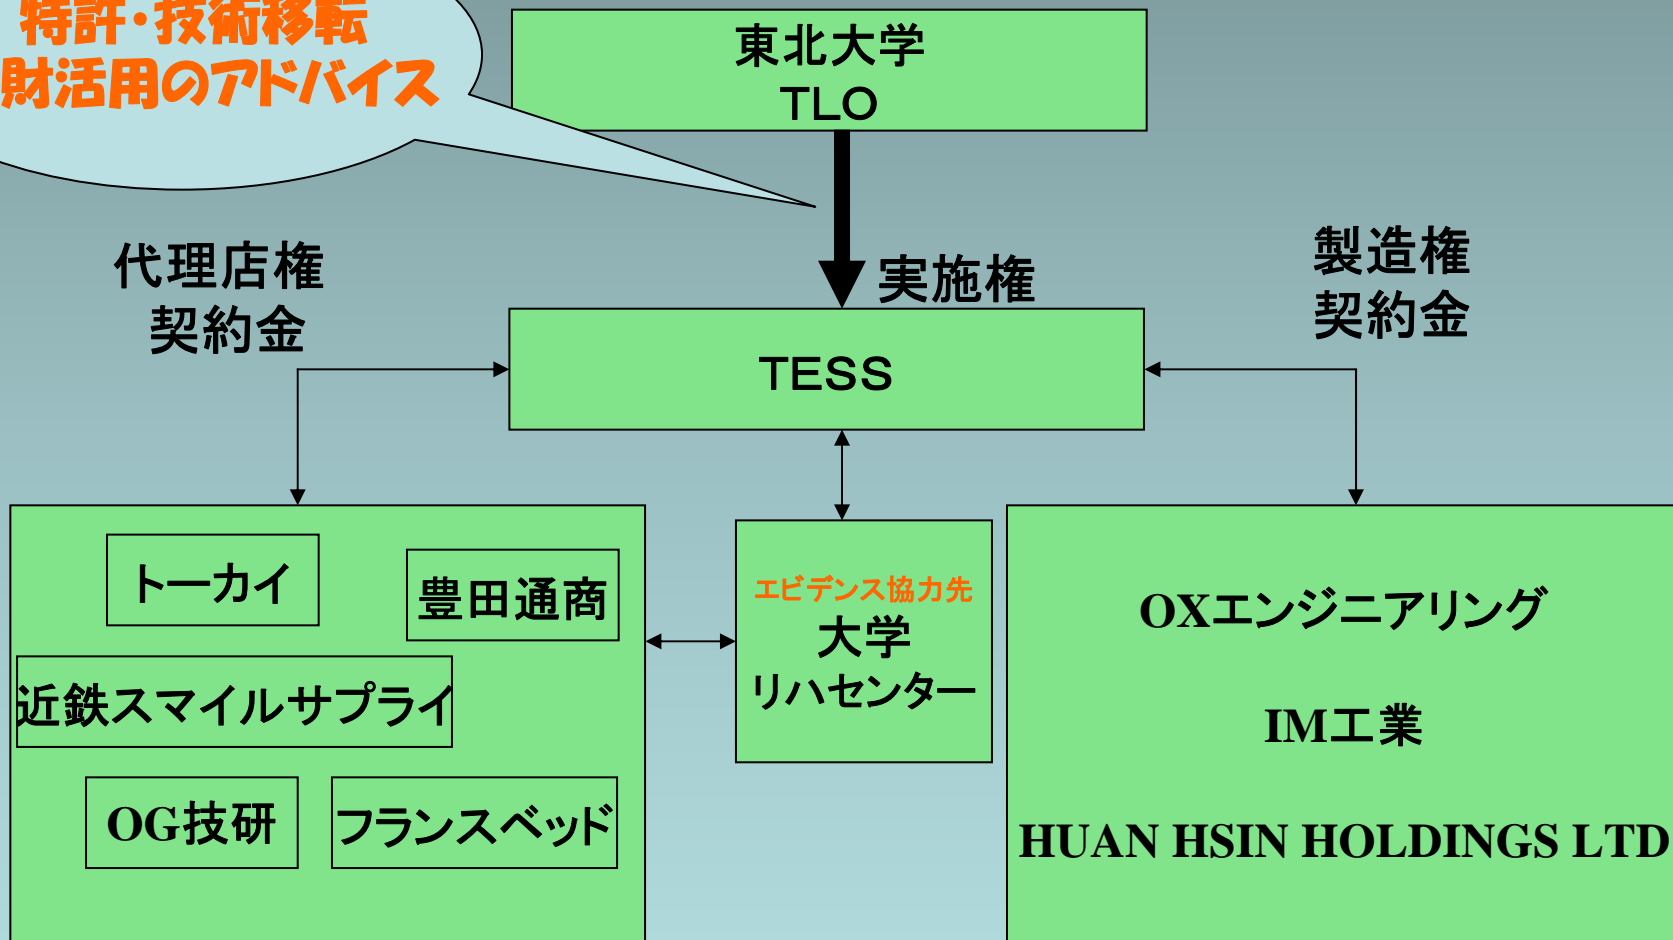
特許・技術移転
財活用のアドバイス

東北大学
TLO

代理店権
契約金

実施権

製造権
契約金

TESS

トーカイ

豊田通商

近鉄スマイルサプライ

OG技研

フランスベッド

エビデンス協力先
大学
リハセンター

OXエンジニアリング

IM工業

HUAN HSIN HOLDINGS LTD